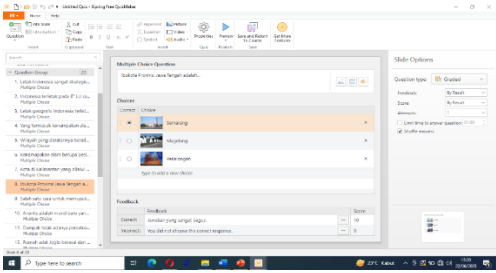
Untitled Quiz - iSpring Free QuizMaker

File Home Help

Question Cut Copy Paste Hyperlink Picture Properties Preview Save and Return to Course Get More Features

Insert Clipboard Text Insert Quiz Publish Features

Search

Question Group

1. Letak Indonesia sangat strategis... Multiple Choice
2. Indonesia terletak pada 6° LU sa... Multiple Choice
3. Letak geografis Indonesia terlet... Multiple Choice
4. Yang termasuk keuntungan dari... Multiple Choice
5. Wilayah yang dilalui oleh khatul... Multiple Choice
6. Kebudayaan dan bentuk pem... Multiple Choice
7. Arus di Kalimantan yang sering... Multiple Choice
8. Ibukota Provinsi Jawa Tengah a... Multiple Choice
9. Salah satu cara untuk mempert... Multiple Choice
10. Arah di arah merah pers yen... Multiple Choice
11. Contoh di kota arsitek promos... Multiple Choice
12. Rumah adat bisa berasal dari... Multiple Choice

Slide 8 of 20

Multiple Choice Question

Ibukota Provinsi Jawa Tengah adalah...

Choices

Correct Choice

Semarang

Magelang

Pekalongan

Type to add a new choice

Feedback

| | Feedback | Score |
|---|---|---|
| Correct: | Jawaban yang sangat bagus | 10 |
| Incorrect: | You did not choose the correct response. | 0 |

Slide Options

Question type: Graded

Feedback: By Result
Score: By Result
Attempts:
Limit time to answer question: 01:00
Shuffle answers

Type here to search

23°C Kabut